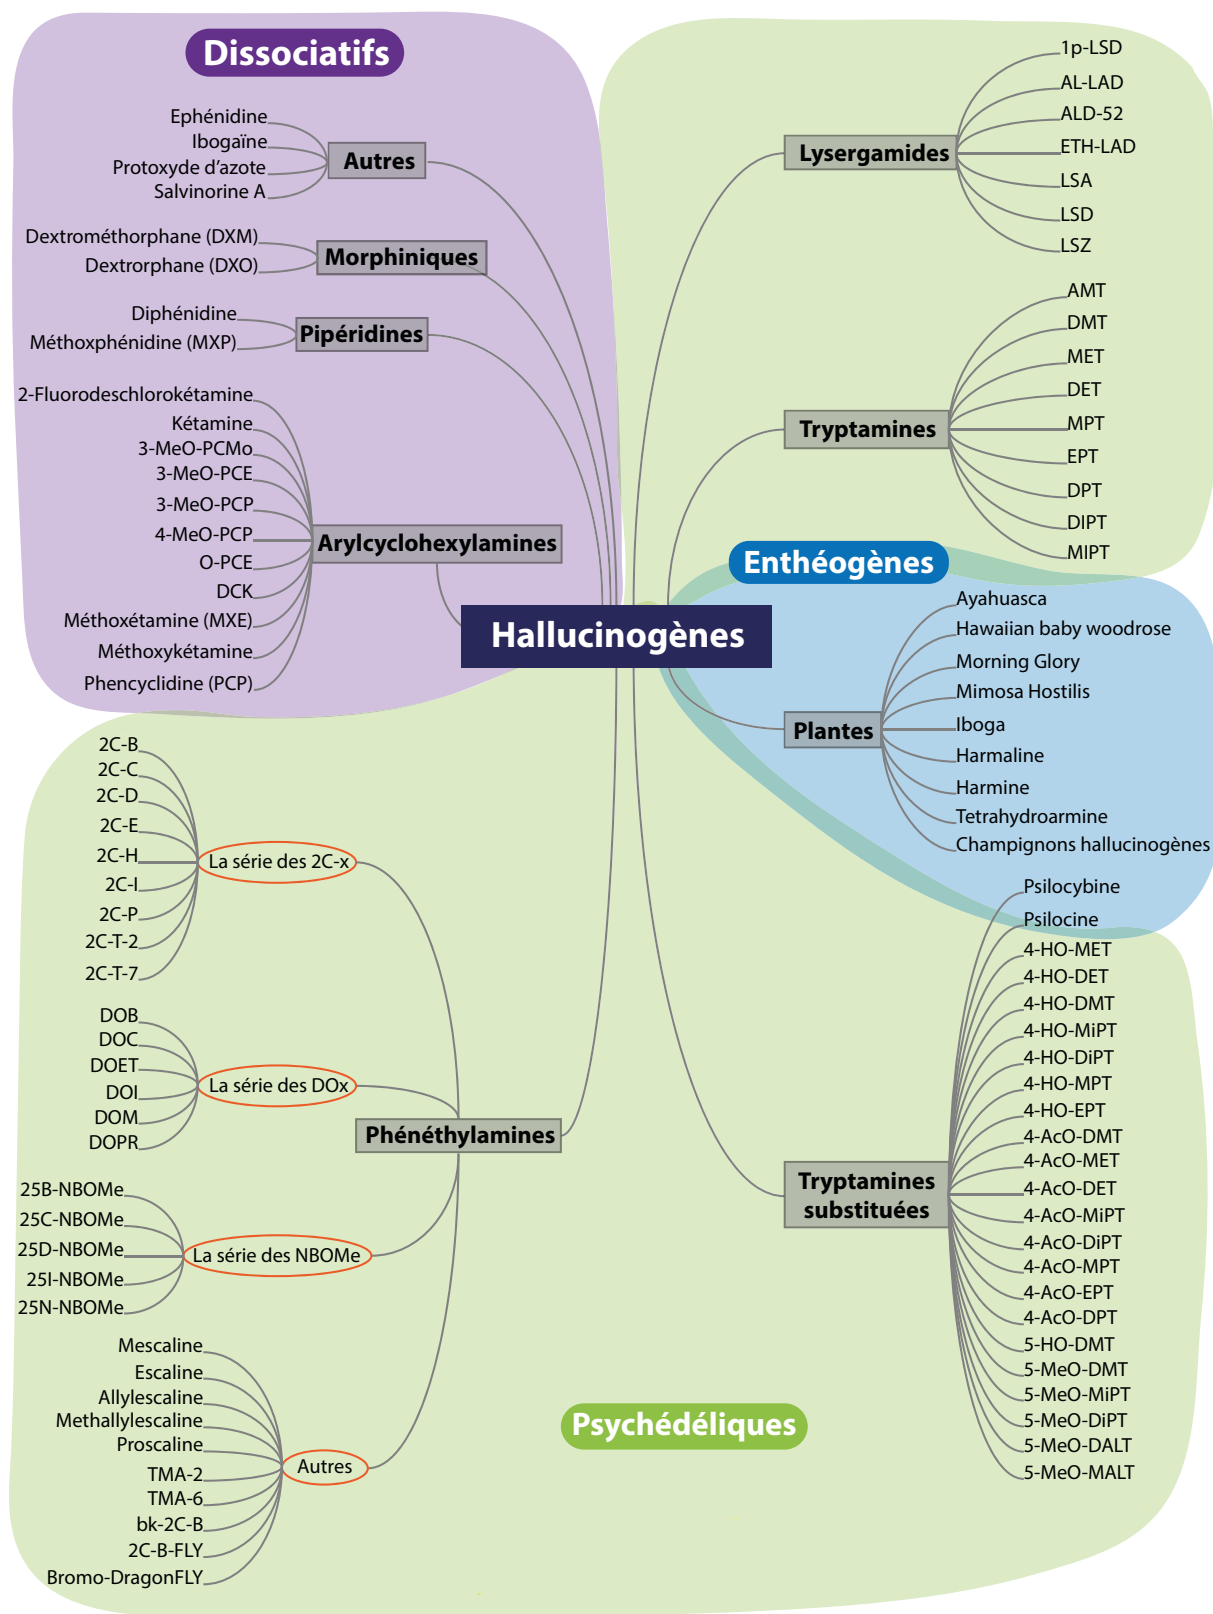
Dissociatifs

Ephénidine
Ibogaïne
Protoxyde d'azote
Salvinorine A
Autres

Dextrométhorphane (DXM)
Dextrorphane (DXO)
Morphiniques

Diphénidine
Méthoxphénidine (MXP)
Pipéridines

2-Fluorodeschlorokétamine
Kétamine
3-MeO-PCMo
3-MeO-PCE
3-MeO-PCP
4-MeO-PCP
O-PCE
DCK
Méthoxétamine (MXE)
Méthoxykétamine
Phencyclidine (PCP)
Arylcyclohexylamines

Lysergamides
1p-LSD
AL-LAD
ALD-52
ETH-LAD
LSA
LSD
LSZ

Tryptamines
AMT
DMT
MET
DET
MPT
EPT
DPT
DIPT
MIPT

Enthéogènes

Hallucinogènes

Plantes
Ayahuasca
Hawaiian baby woodrose
Morning Glory
Mimosa Hostilis
Iboga
Harmaline
Harmine
Tetrahydroarmine
Champignons hallucinogènes

2C-B
2C-C
2C-D
2C-E
2C-H
2C-I
2C-P
2C-T-2
2C-T-7
La série des 2C-x

DOB
DOC
DOET
DOI
DOM
DOPR
La série des DOx

Phénéthylamines

25B-NBOMe
25C-NBOMe
25D-NBOMe
25I-NBOMe
25N-NBOMe
La série des NBOMe

Mescaline
Escaline
Allylescaline
Methallylescaline
Proscaline
TMA-2
TMA-6
bk-2C-B
2C-B-FLY
Bromo-DragonFLY
Autres

Tryptamines substituées
Psilocybine
Psilocine
4-HO-MET
4-HO-DET
4-HO-DMT
4-HO-MiPT
4-HO-DiPT
4-HO-MPT
4-HO-EPT
4-AcO-DMT
4-AcO-MET
4-AcO-DET
4-AcO-MiPT
4-AcO-DiPT
4-AcO-MPT
4-AcO-EPT
4-AcO-DPT
5-HO-DMT
5-MeO-DMT
5-MeO-MiPT
5-MeO-DiPT
5-MeO-DALT
5-MeO-MALT

Psychédéliques